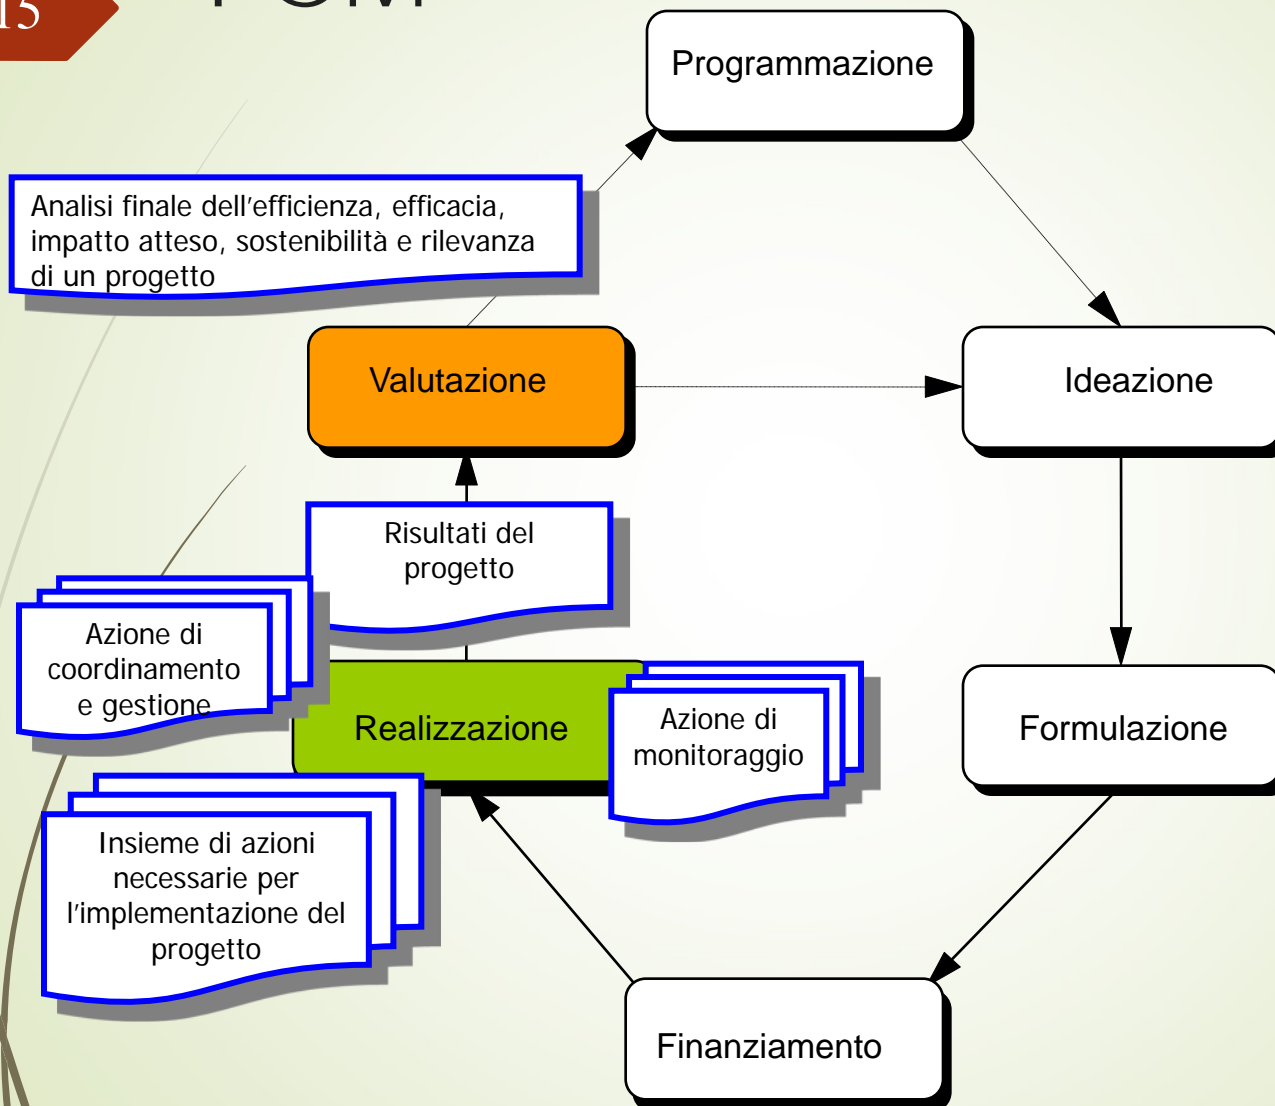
15

Programmazione

Analisi finale dell'efficienza, efficacia, impatto atteso, sostenibilità e rilevanza di un progetto

Valutazione

Ideazione

Risultati del progetto

Azione di coordinamento e gestione

Realizzazione

Azione di monitoraggio

Formulazione

Insieme di azioni necessarie per l'implementazione del progetto

Finanziamento